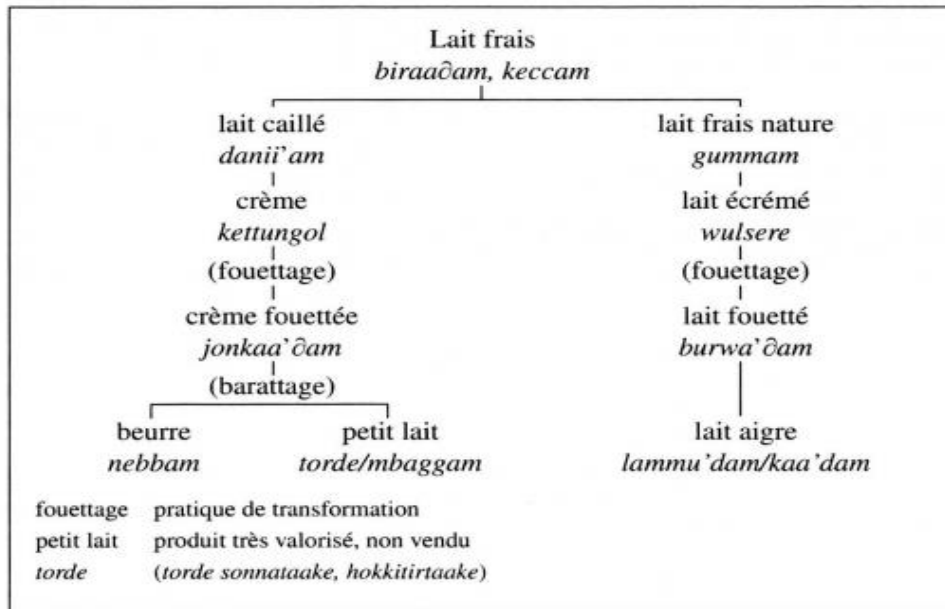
Lait frais
biraa∂am, keccam

lait caillé
danii'am

crème
kettungol

(fouettage)

crème fouettée
jonkaa'∂am

(barattage)

beurre
nebbam

petit lait
torde/mbaggam

lait frais nature
gummam

lait écrémé
wulsere

(fouettage)

lait fouetté
burwa'∂am

lait aigre
lammu'dam/kaa'dam

fouettage pratique de transformation
petit lait produit très valorisé, non vendu
torde (torde sonnataake, hokkitirtaake)